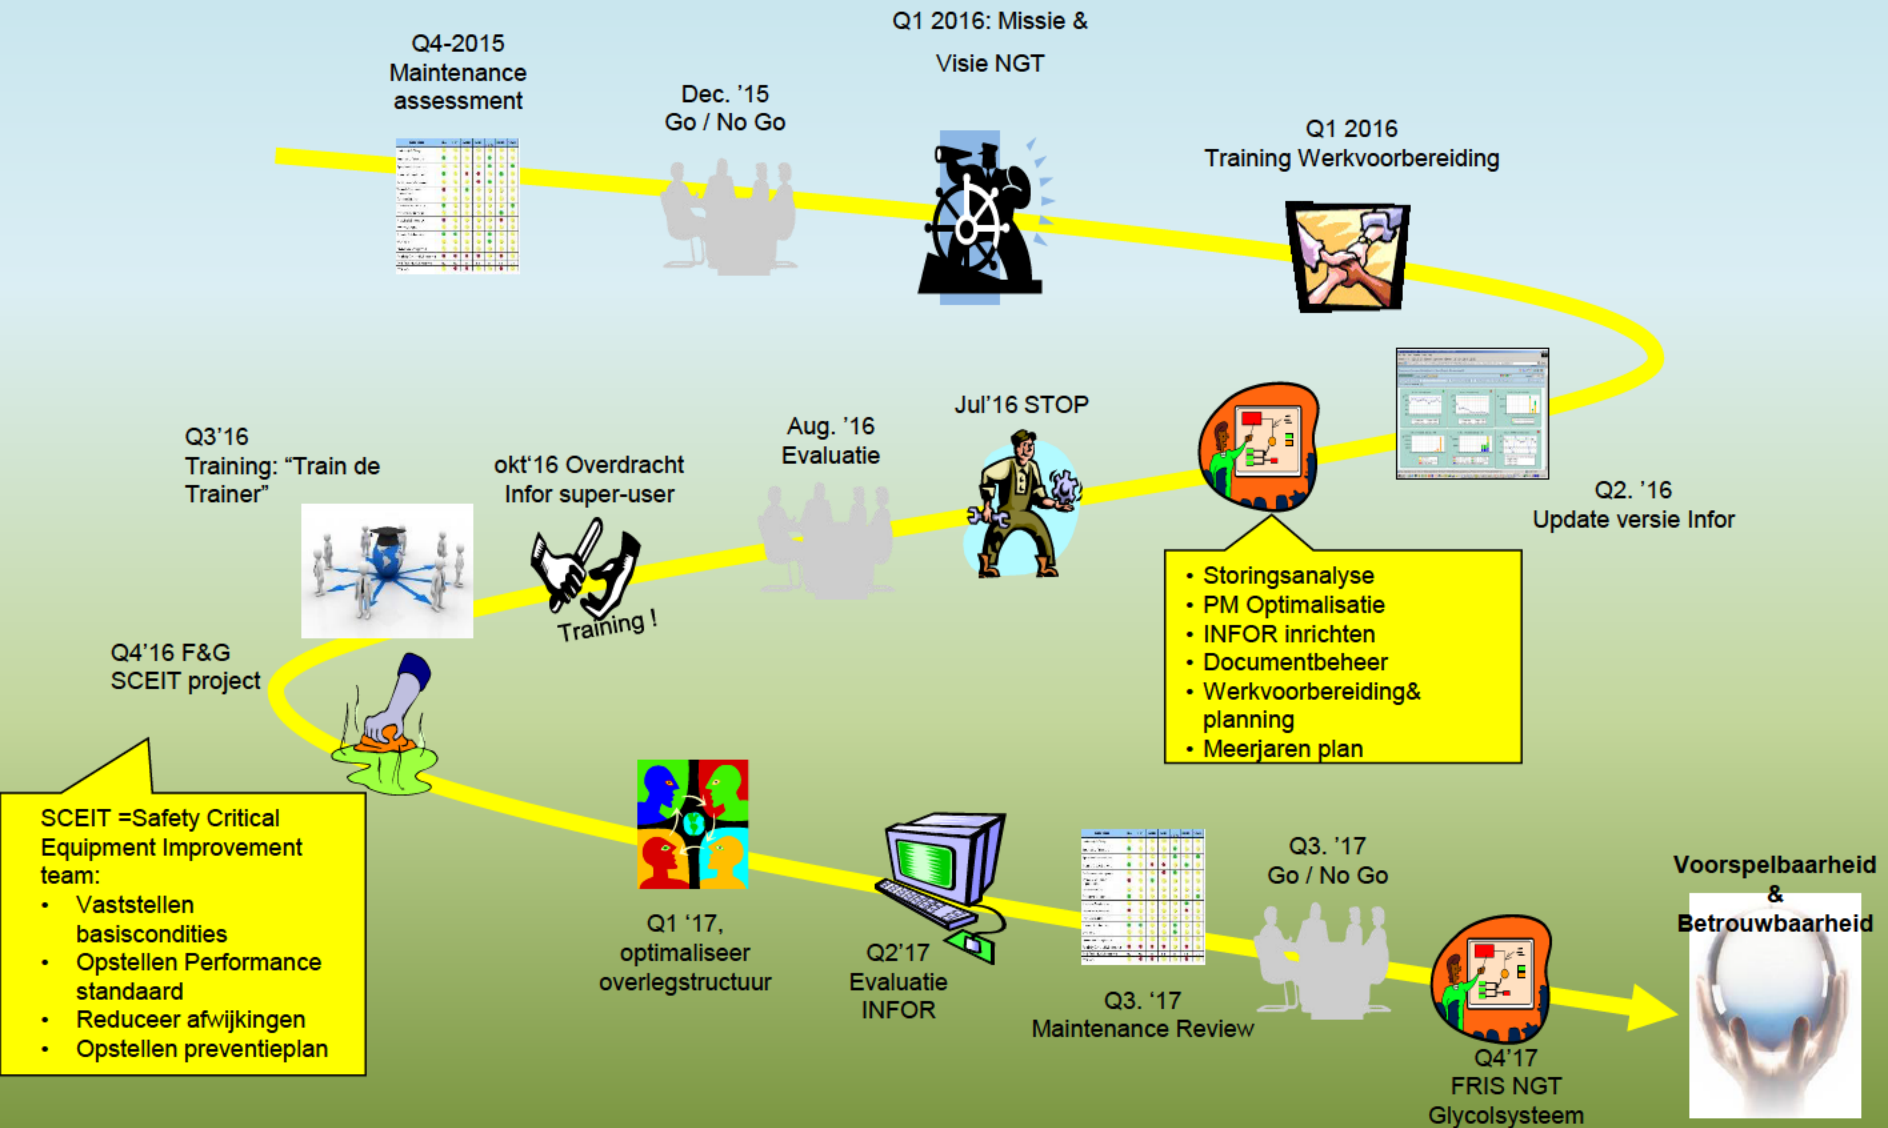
Q4-2015
Maintenance assessment

Dec. '15
Go / No Go

Q1 2016: Missie &
Visie NGT

Q1 2016
Training Werkvoorbereiding

Q2. '16
Update versie Infor

Jul'16 STOP

Aug. '16
Evaluatie

okt'16 Overdracht
Infor super-user

Training !

Q3'16
Training: "Train de Trainer"

• Storingsanalyse
• PM Optimalisatie
• INFOR inrichten
• Documentbeheer
• Werkvoorbereiding& planning
• Meerjaren plan

Q4'16 F&G
SCEIT project

SCEIT =Safety Critical Equipment Improvement team:
• Vaststellen basiscondities
• Opstellen Performance standaard
• Reduceer afwijkingen
• Opstellen preventieplan

Q1 '17,
optimaliseer overlegstructuur

Q2'17
Evaluatie
INFOR

Q3. '17
Maintenance Review

Q3. '17
Go / No Go

Q4'17
FRIS NGT
Glycolsysteem

Voorspelbaarheid
&
Betrouwbaarheid